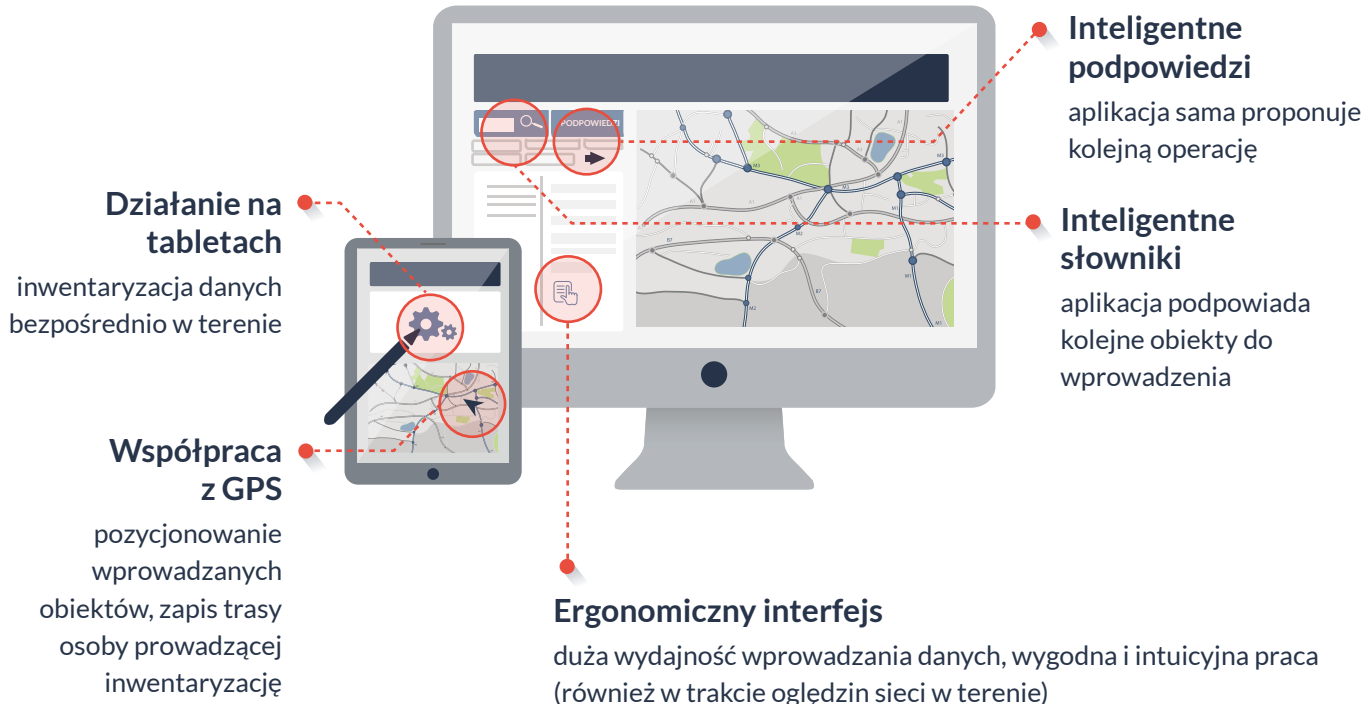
PODPOWIEDZI

Inteligentne podpowiedzi
aplikacja sama proponuje kolejną operację

Działanie na tabletach
inwentaryzacja danych bezpośrednio w terenie

Inteligentne słowniki
aplikacja podpowiada kolejne obiekty do wprowadzenia

Współpraca z GPS
pozycjonowanie wprowadzanych obiektów, zapis trasy osoby prowadzącej inwentaryzację

Ergonomiczny interfejs
duża wydajność wprowadzania danych, wygodna i intuicyjna praca (również w trakcie oględzin sieci w terenie)